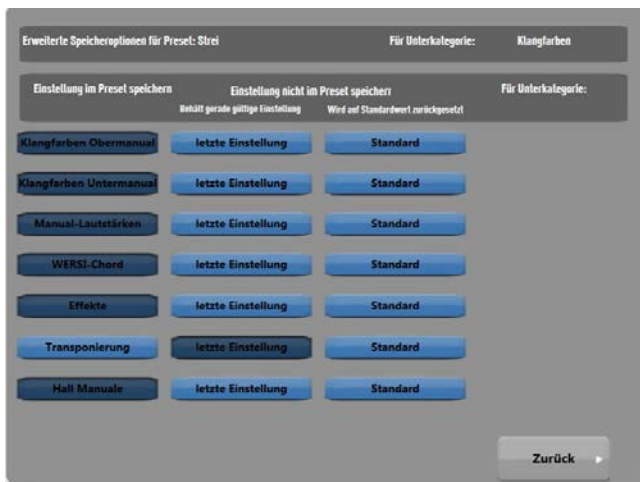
Erweiterte Speicheroptionen für Preset: Strei

Für Unterkategorie:

Klangfarben

Einstellung im Preset speichern

Einstellung nicht im Preset speichern

Behält gerade gültige Einstellung

Wird auf Standardwert zurückgesetzt

Für Unterkategorie:

| | | |
|---|---|---|
| Klangfarben Obermanual | letzte Einstellung | Standard |
| Klangfarben Untermanual | letzte Einstellung | Standard |
| Manual-Lautstärken | letzte Einstellung | Standard |
| WERSI-Chord | letzte Einstellung | Standard |
| Effekte | letzte Einstellung | Standard |
| Transponierung | letzte Einstellung | Standard |
| Hall Manuale | letzte Einstellung | Standard |

Zurück